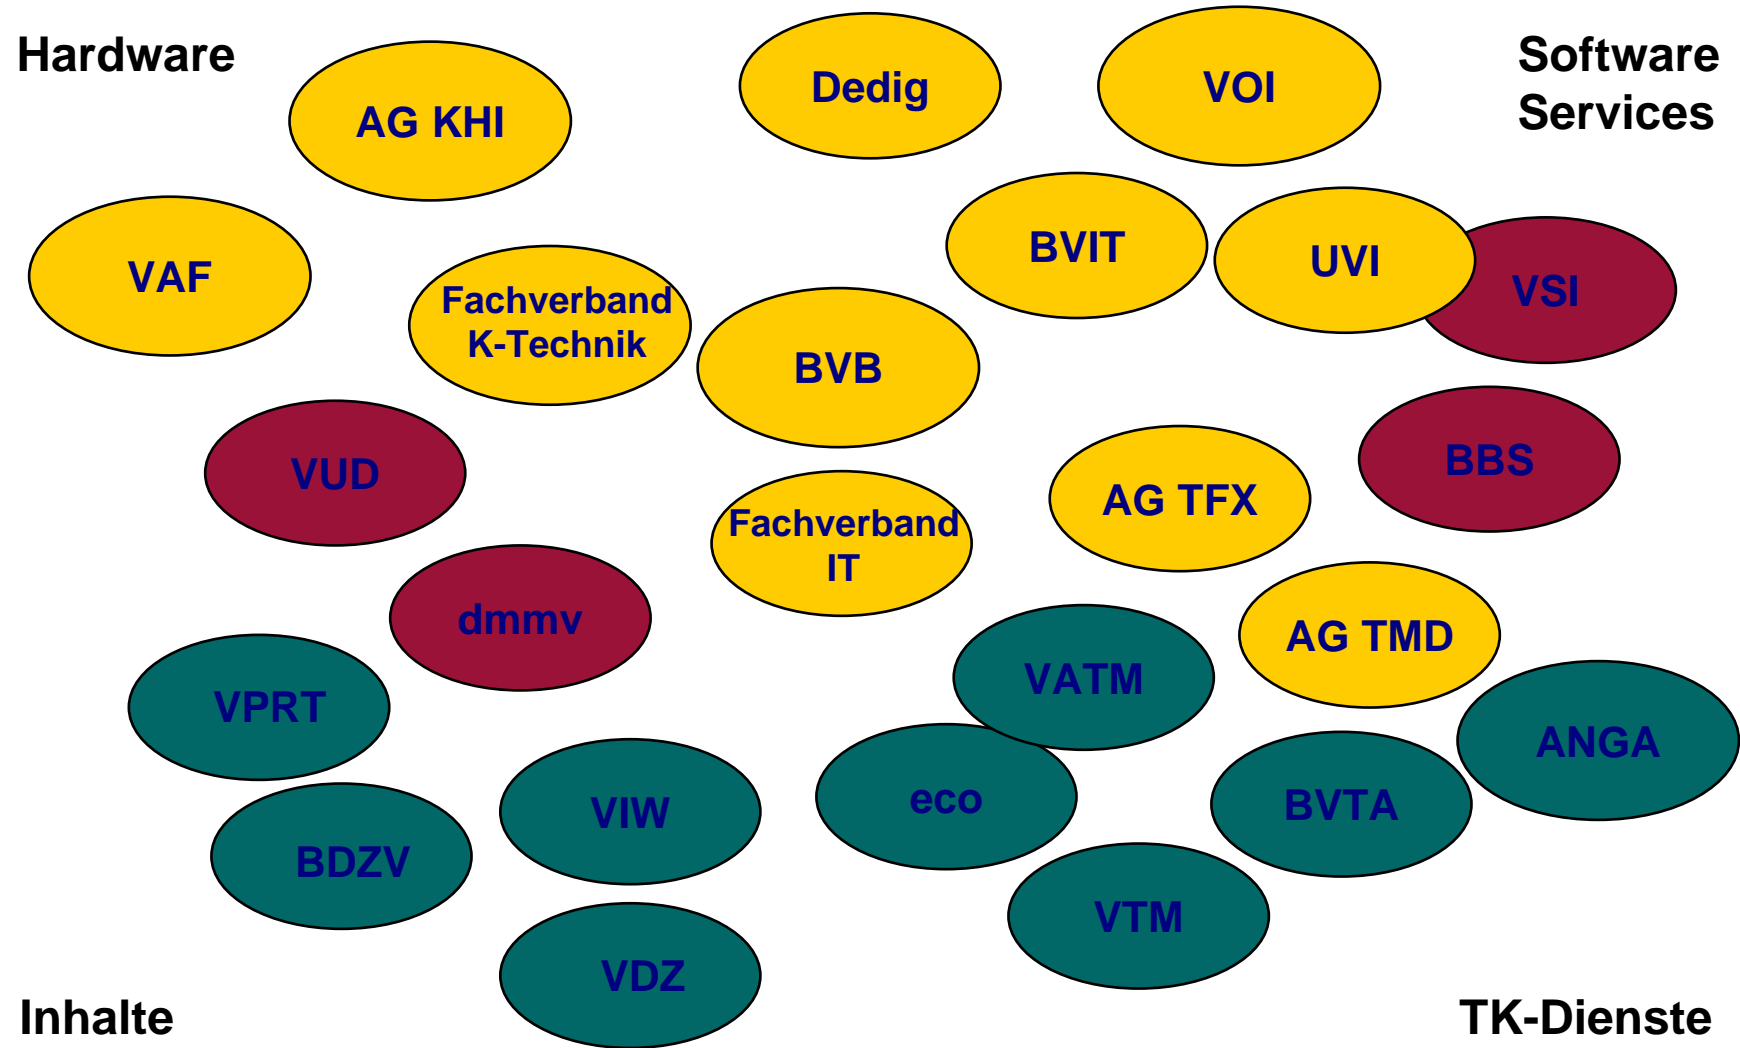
Hardware

Software Services

AG KHI

Dedig

VOI

VAF

BVIT

UVI

VSI

Fachverband K-Technik

BVB

VUD

BBS

AG TFX

Fachverband IT

dmmv

AG TMD

VATM

VPRT

ANGA

eco

VIW

BVTA

BDZV

VTM

VDZ

Inhalte

TK-Dienste